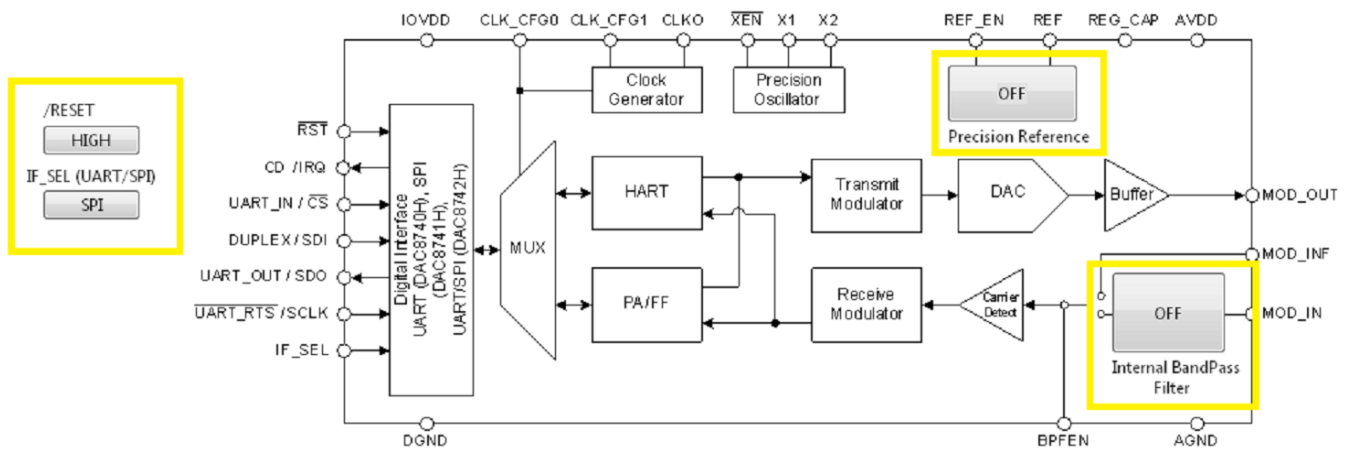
/RESET
HIGH
IF_SEL (UART/SPI)
SPI

IOVDD CLK_CFG0 CLK_CFG1 CLKO $\overline{XEN}$ X1 X2 REF_EN REF REG_CAP AVDD

Clock Generator
Precision Oscillator
OFF
Precision Reference

$\overline{RST}$
CD /IRQ
UART_IN / $\overline{CS}$
DUPLEX / SDI
UART_OUT / SDO
$\overline{UART\_RTS}$ / SCLK
IF_SEL

Digital Interface UART (DAC8740H), SPI (DAC8741H), UART/SPI (DAC8742H)

MUX
HART
PA/FF
Transmit Modulator
DAC
Buffer
MOD_OUT
MOD_INF
Receive Modulator
Carrier Detect
OFF
Internal BandPass Filter
MOD_IN

DGND BPFEN AGND